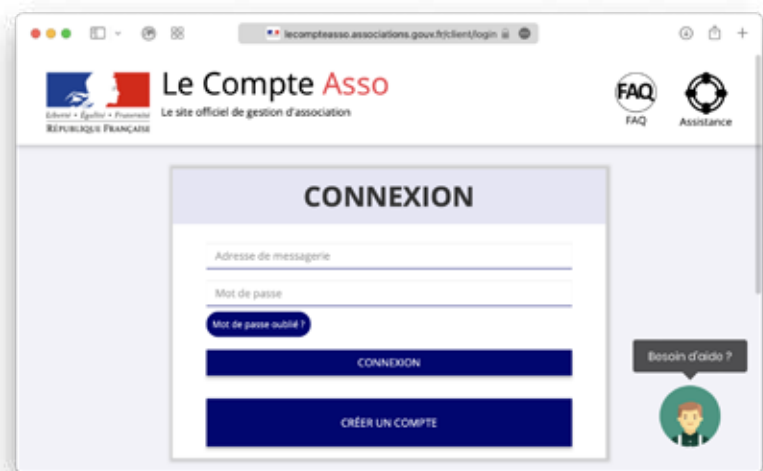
lecompteasso.associations.gouv.fr/client/login

Liberté • Égalité • Fraternité
RÉPUBLIQUE FRANÇAISE

Le Compte Asso
Le site officiel de gestion d'association

FAQ
FAQ

Assistance

CONNEXION

Adresse de messagerie

Mot de passe

Mot de passe oublié ?

CONNEXION

CRÉER UN COMPTE

Besoin d'aide ?